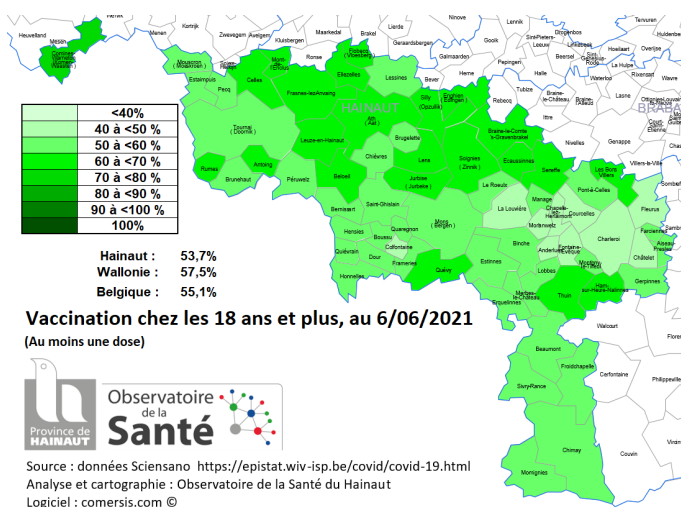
HAINAUT

| <40% |
|---|
| 40 à <50 % |
| 50 à <60 % |
| 60 à <70 % |
| 70 à <80 % |
| 80 à <90 % |
| 90 à <100 % |
| 100% |

Hainaut : 53,7%
Wallonie : 57,5%
Belgique : 55,1%

Vaccination chez les 18 ans et plus, au 6/06/2021
(Au moins une dose)

Province de HAINAUT

Observatoire de la Santé

Source : données Sciensano https://epistat.wiv-isp.be/covid/covid-19.html
Analyse et cartographie : Observatoire de la Santé du Hainaut
Logiciel : comersis.com ©

Heuvelland, Mesen, Comines-Warneton, Kortrijk, Zwevegem, Mouscron, Estaimpuis, Pecq, Celles, Mont-de-l'Enclus, Kluisbergen, Ronse, Maarkedal, Brakel, Flobecq, Ellezelles, Frasnes-lez-Anvaing, Lessines, Geraardsbergen, Lierde, Ninove, Bever, Herne, Enghien, Silly, Ath, Tournai, Rumes, Antoing, Brunehaut, Leuze-en-Hainaut, Péruwelz, Beloeil, Chièvres, Brugelette, Lens, Jurbise, Soignies, Braine-le-Comte, Ecaussinnes, Seneffe, Rebecq, Tubize, Nivelles, Bernissart, Saint-Ghislain, Mons, Le Roeulx, La Louvière, Manage, Chapelle-lez-Herlaimont, Courcelles, Pont-à-Celles, Les Bons Villers, Fleurus, Charleroi, Farciennes, Aiseau-Presles, Châtelet, Gerpinnes, Morlanwelz, Binche, Anderlues, Fontaine-l'Evêque, Montigny-le-Tilleul, Ham-sur-Heure-Nalinnes, Thuin, Lobbes, Erquelinnes, Merbes-le-Château, Estinnes, Quévy, Frameries, Colfontaine, Quaregnon, Boussu, Hensies, Quiévrain, Dour, Honnelles, Walcourt, Beaumont, Froidchapelle, Cerfontaine, Sivry-Rance, Chimay, Momignies, Couvin, Philippeville, Florennes, Genappe, Waterloo, Lasne, Ottignies-Louvain-la-Neuve, Braine-l'Alleud, Braine-le-Château, Ittre, Villers-la-Ville, Pepingen, Gooik, Lennik, Sint-Pieters-Leeuw, Halle, Beersel, Drogenbos, Linkebeek, Hoeilaart, Overijse, Rixensart, Wavre, La Hulpe, Court-Saint-Etienne, Gammerages, Galmaarden, Gerarddsbergen, Zottegem